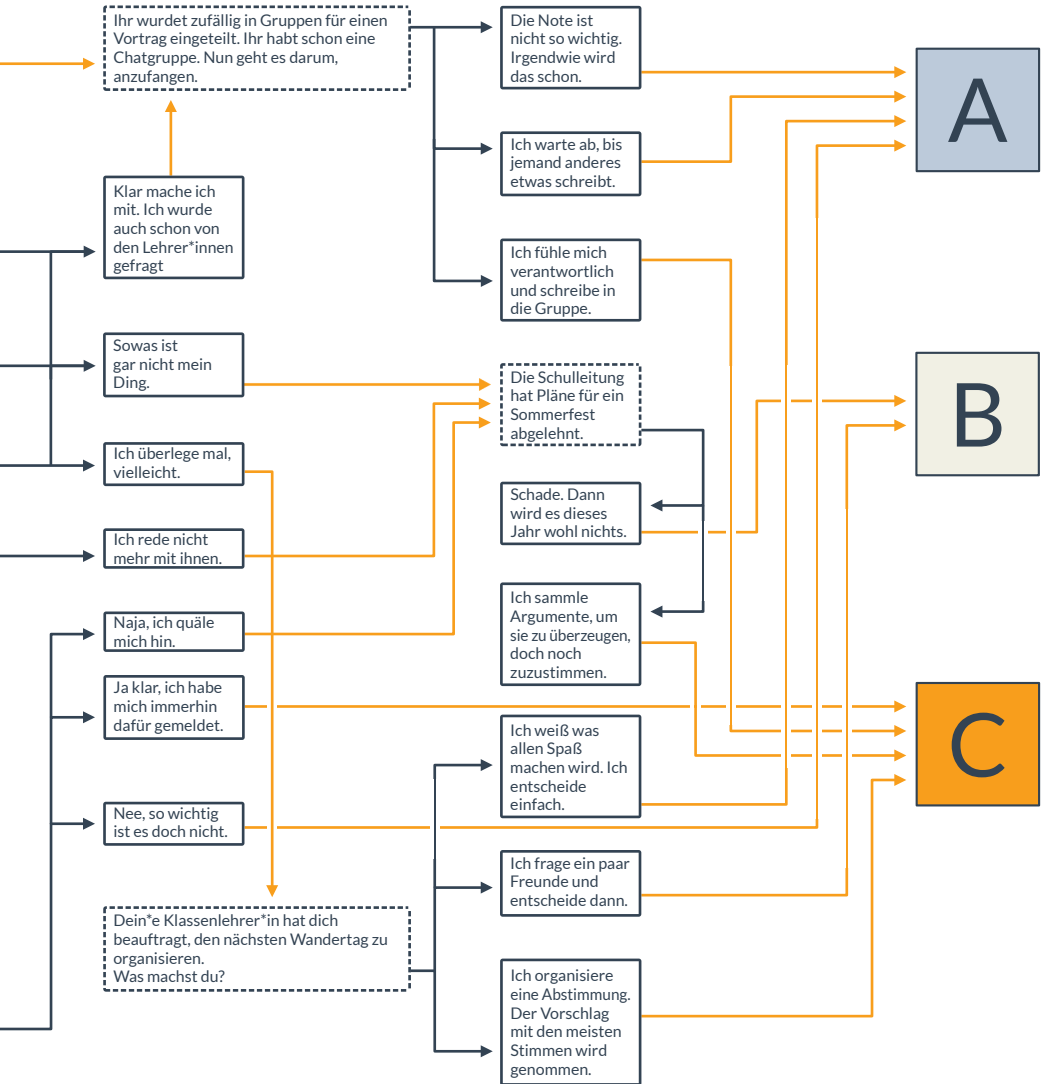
Ihr wurdet zufällig in Gruppen für einen Vortrag eingeteilt. Ihr habt schon eine Chatgruppe. Nun geht es darum, anzufangen.

Die Note ist nicht so wichtig. Irgendwie wird das schon.

A

Ich warte ab, bis jemand anderes etwas schreibt.

Klar mache ich mit. Ich wurde auch schon von den Lehrer*innen gefragt

Ich fühle mich verantwortlich und schreibe in die Gruppe.

Sowas ist gar nicht mein Ding.

Die Schulleitung hat Pläne für ein Sommerfest abgelehnt.

B

Ich überlege mal, vielleicht.

Schade. Dann wird es dieses Jahr wohl nichts.

Ich rede nicht mehr mit ihnen.

Ich sammle Argumente, um sie zu überzeugen, doch noch zuzustimmen.

Naja, ich quäle mich hin.

Ja klar, ich habe mich immerhin dafür gemeldet.

C

Ich weiß was allen Spaß machen wird. Ich entscheide einfach.

Nee, so wichtig ist es doch nicht.

Ich frage ein paar Freunde und entscheide dann.

Dein*e Klassenlehrer*in hat dich beauftragt, den nächsten Wandertag zu organisieren.
Was machst du?

Ich organisiere eine Abstimmung. Der Vorschlag mit den meisten Stimmen wird genommen.